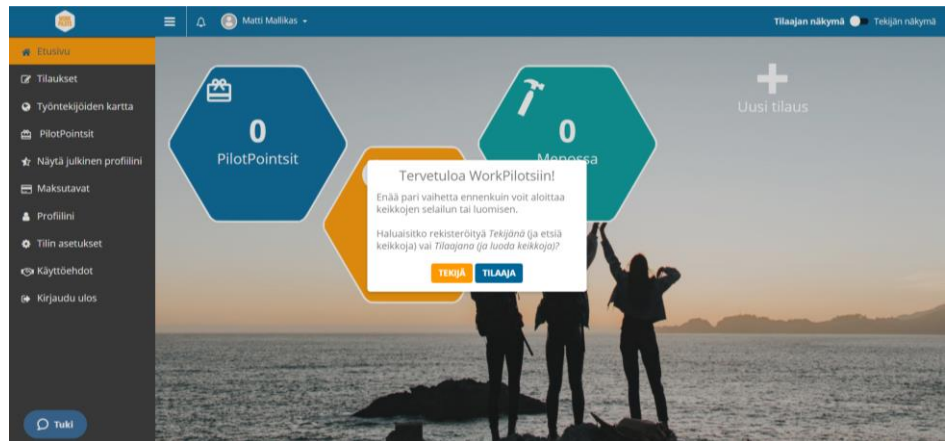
Matti Mallikas

Tilaajan näkymä Tekijän näkymä

Etusivu
Tilaukset
Työntekijöiden kartta
PilotPointsit
Näytä julkinen profiilini
Maksutavat
Profiilini
Tilin asetukset
Käyttöehdot
Kirjaudu ulos

Tuki

0
PilotPointsit

0
Menossa

Uusi tilaus

Tervetuloa WorkPilotsiin!

Enää pari vaihetta ennenkuin voit aloittaa keikkojen selailun tai luomisen.

Haluaisitko rekisteröityä *Tekijänä* (ja etsiä keikkoja) vai *Tilaajana (ja luoda keikkoja)?*

TEKIJÄ TILAAJA